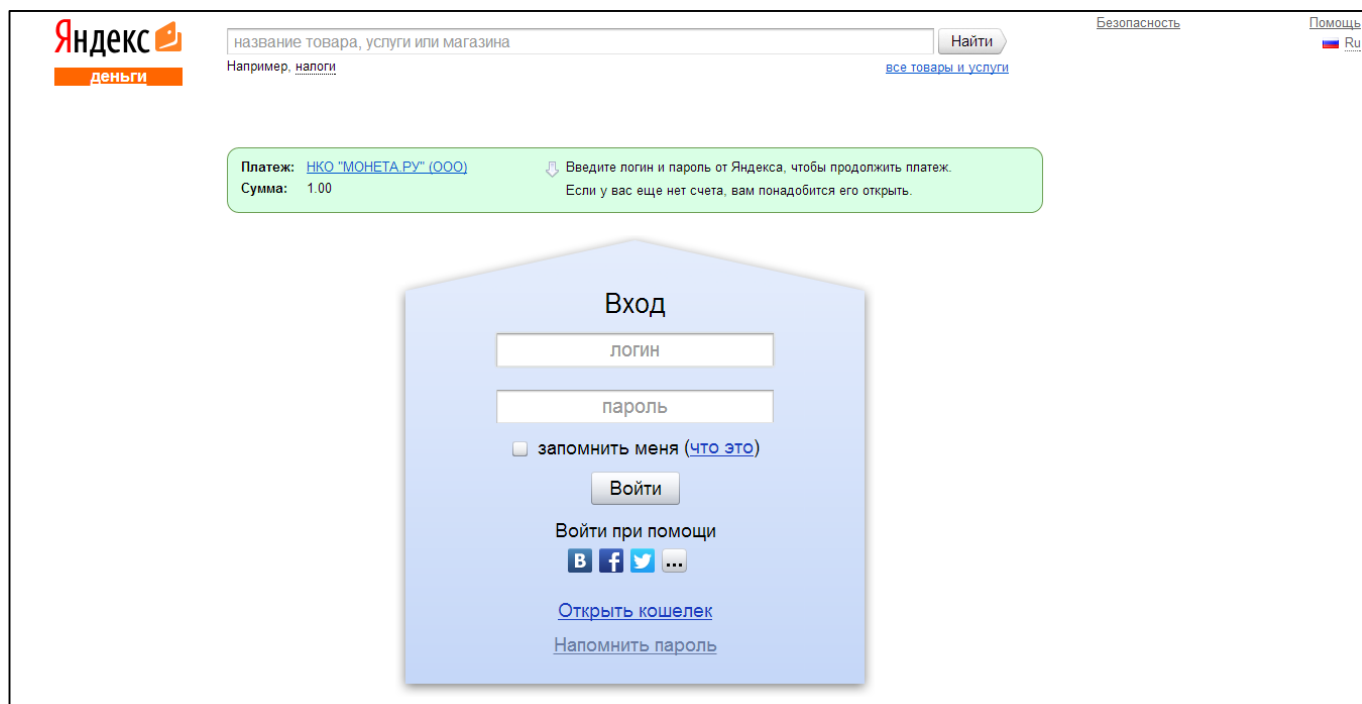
Яндекс
деньги

название товара, услуги или магазина
Найти
Например, налоги
все товары и услуги

Безопасность
Помощь
Ru

Платеж: НКО "МОНЕТА.РУ" (ООО)
Сумма: 1.00

Введите логин и пароль от Яндекса, чтобы продолжить платеж.
Если у вас еще нет счета, вам понадобится его открыть.

Вход
логин
пароль
запомнить меня (что это)
Войти
Войти при помощи
В f ...

Открыть кошелек
Напомнить пароль